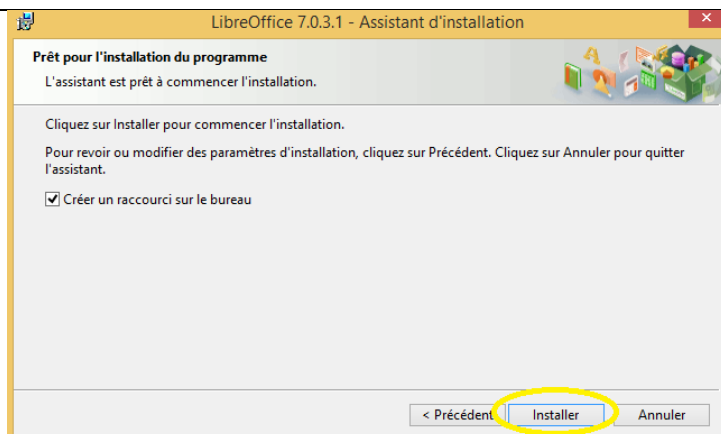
LibreOffice 7.0.3.1 - Assistant d'installation

Prêt pour l'installation du programme

L'assistant est prêt à commencer l'installation.

Cliquez sur Installer pour commencer l'installation.

Pour revoir ou modifier des paramètres d'installation, cliquez sur Précédent. Cliquez sur Annuler pour quitter l'assistant.

Créer un raccourci sur le bureau

< Précédent

Installer

Annuler